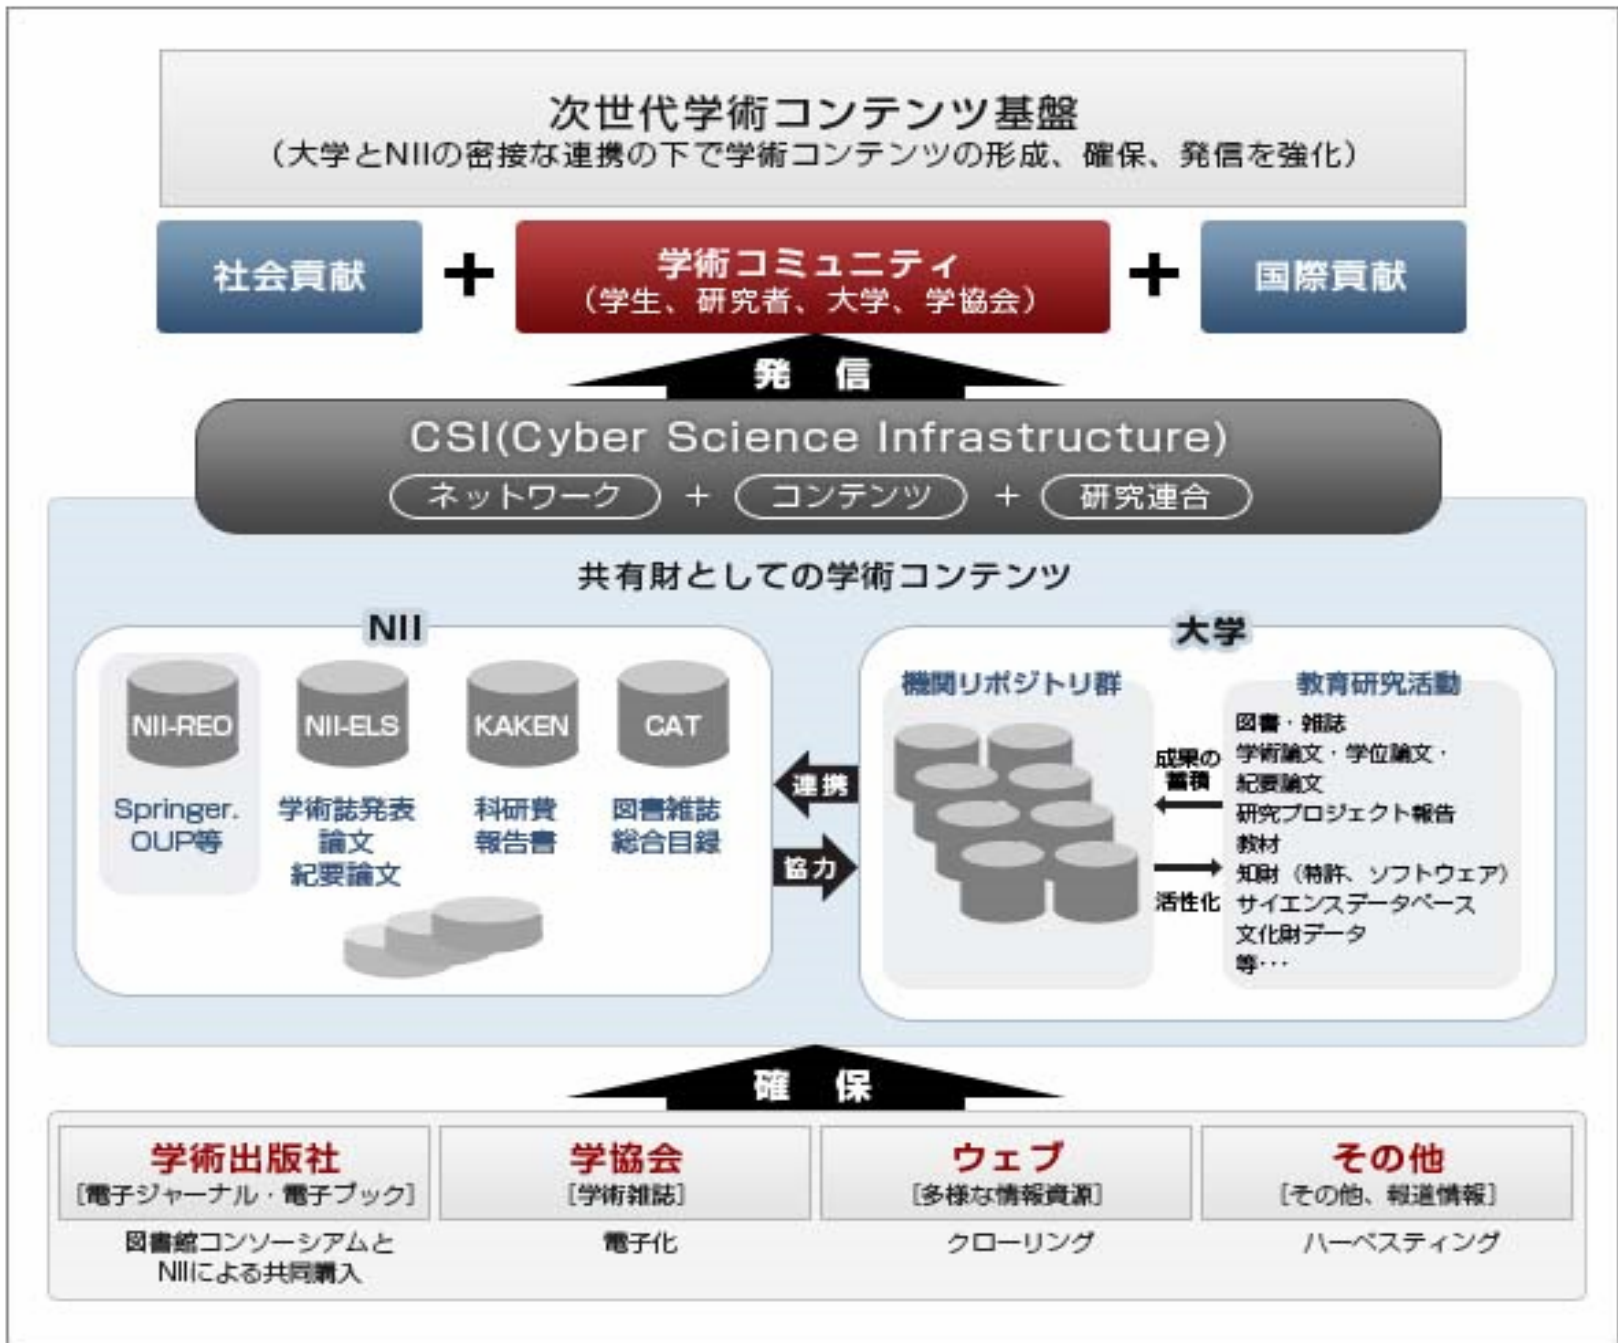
次世代学術コンテンツ基盤
（大学とNIIの密接な連携の下で学術コンテンツの形成、確保、発信を強化）

社会貢献 + 学術コミュニティ （学生、研究者、大学、学協会） + 国際貢献

発　信

CSI(Cyber Science Infrastructure)
ネットワーク + コンテンツ + 研究連合

共有財としての学術コンテンツ

NII

NII-REO
Springer. OUP等

NII-ELS
学術誌発表論文 紀要論文

KAKEN
科研費 報告書

CAT
図書雑誌 総合目録

連携

協力

大学

機関リポジトリ群

成果の蓄積

活性化

教育研究活動
図書・雑誌
学術論文・学位論文・紀要論文
研究プロジェクト報告
教材
知財（特許、ソフトウェア）
サイエンスデータベース
文化財データ
等・・・

確　保

学術出版社
[電子ジャーナル・電子ブック]
図書館コンソーシアムとNIIによる共同購入

学協会
[学術雑誌]
電子化

ウェブ
[多様な情報資源]
クローリング

その他
[その他、報道情報]
ハーベスティング